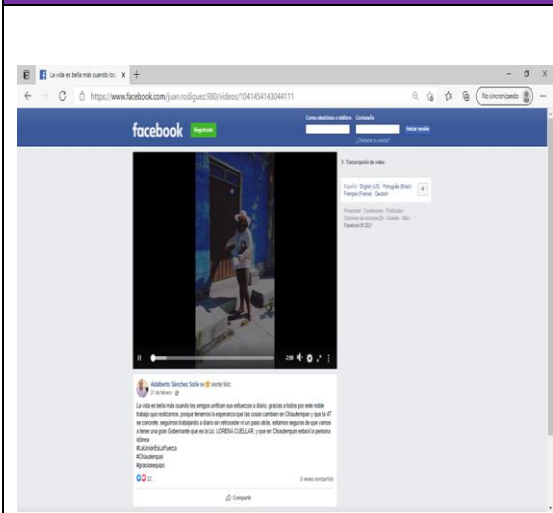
La vida es bella más cuando los... X +

https://www.facebook.com/juan.rodriguez.980/videos/1041454143044111

No sincronizando

facebook Regístrate

Correo electrónico o teléfono Contraseña

¿Olvidaste tu cuenta?

Iniciar sesión

-2:06

> Transcripción de video

Español · English (US) · Português (Brasil) · Français (France) · Deutsch

Privacidad · Condiciones · Publicidad · Opciones de anuncios · Cookies · Más · Facebook © 2021

Adalberto Sánchez Solis se siente feliz.

21 de febrero

La vida es bella más cuando los amigos unifican sus esfuerzos a diario, gracias a todos por este noble trabajo que realizamos, porque tenemos la esperanza que las cosas cambien en Chiautempan y que la 4T se concrete, seguimos trabajando a diario sin retroceder ni un paso atrás, estamos seguros de que vamos a tener una gran Gobernante que es la Lic. LORENA CUELLAR, y que en Chiautempan estará la persona idónea.

#LaUniónEsLaFuerza
#Chiautempan
#graciasequipo

22

5 veces compartido

Compartir